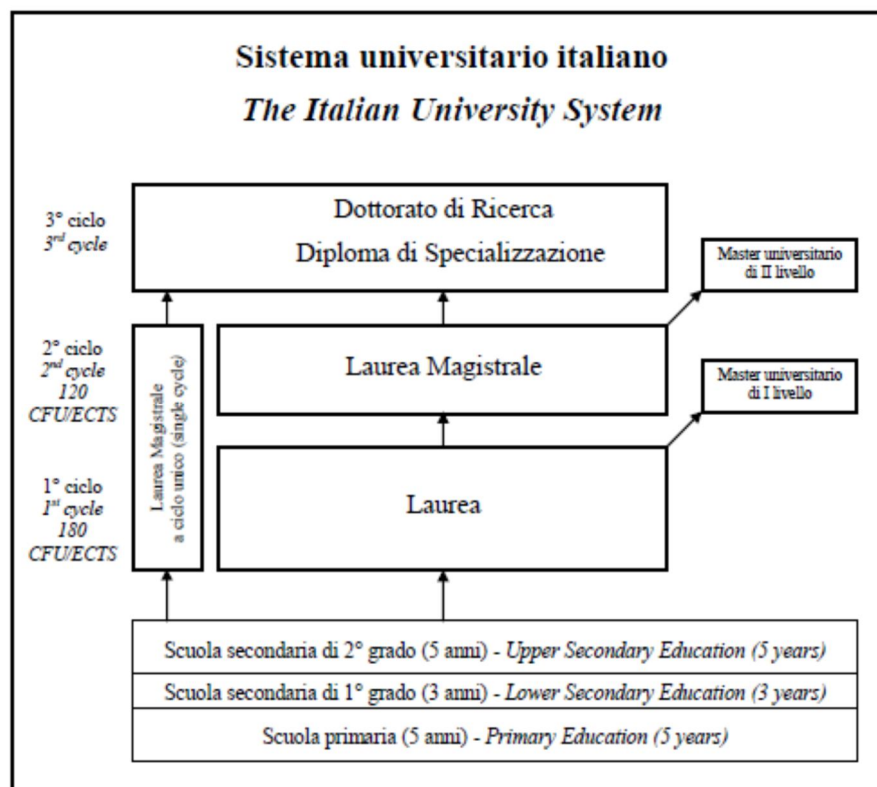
Sistema universitario italiano

*The Italian University System*

3° ciclo
*3rd cycle*

Dottorato di Ricerca
Diploma di Specializzazione

Master universitario di II livello

2° ciclo
*2nd cycle*
*120*
*CFU/ECTS*

Laurea Magistrale a ciclo unico (single cycle)

Laurea Magistrale

Master universitario di I livello

1° ciclo
*1st cycle*
*180*
*CFU/ECTS*

Laurea

Scuola secondaria di 2° grado (5 anni) - *Upper Secondary Education (5 years)*

Scuola secondaria di 1° grado (3 anni) - *Lower Secondary Education (3 years)*

Scuola primaria (5 anni) - *Primary Education (5 years)*